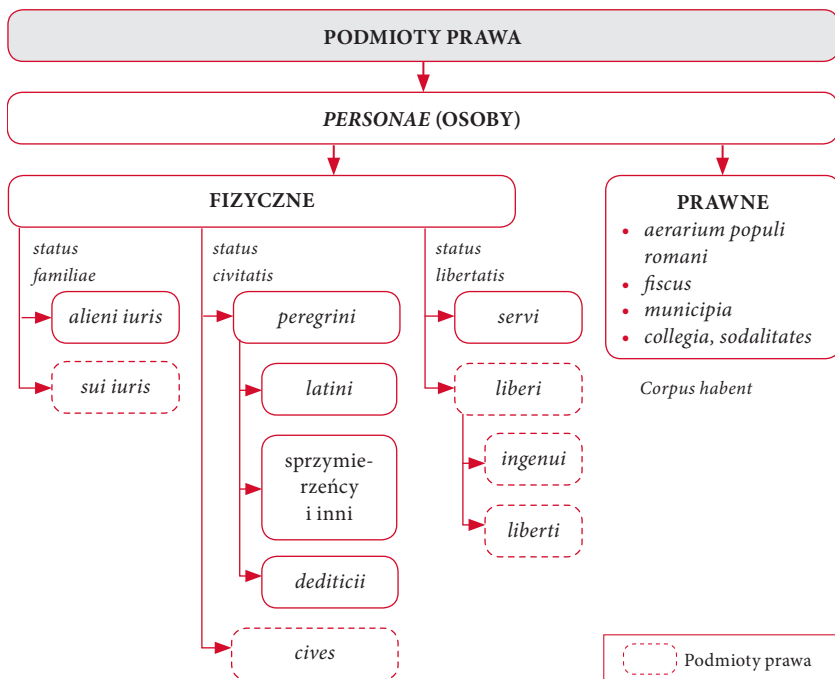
PODMIOTY PRAWA

*PERSONAE* (OSOBY)

FIZYCZNE

PRAWNE
- *aerarium populi romani*
- *fiscus*
- *municipia*
- *collegia, sodalitates*

*Corpus habent*

*status familiae*

*alieni iuris*

*sui iuris*

*status civitatis*

*peregrini*

*latini*

sprzymierzeńcy i inni

*dediticii*

*cives*

*status libertatis*

*servi*

*liberi*

*ingenui*

*liberti*

Podmioty prawa